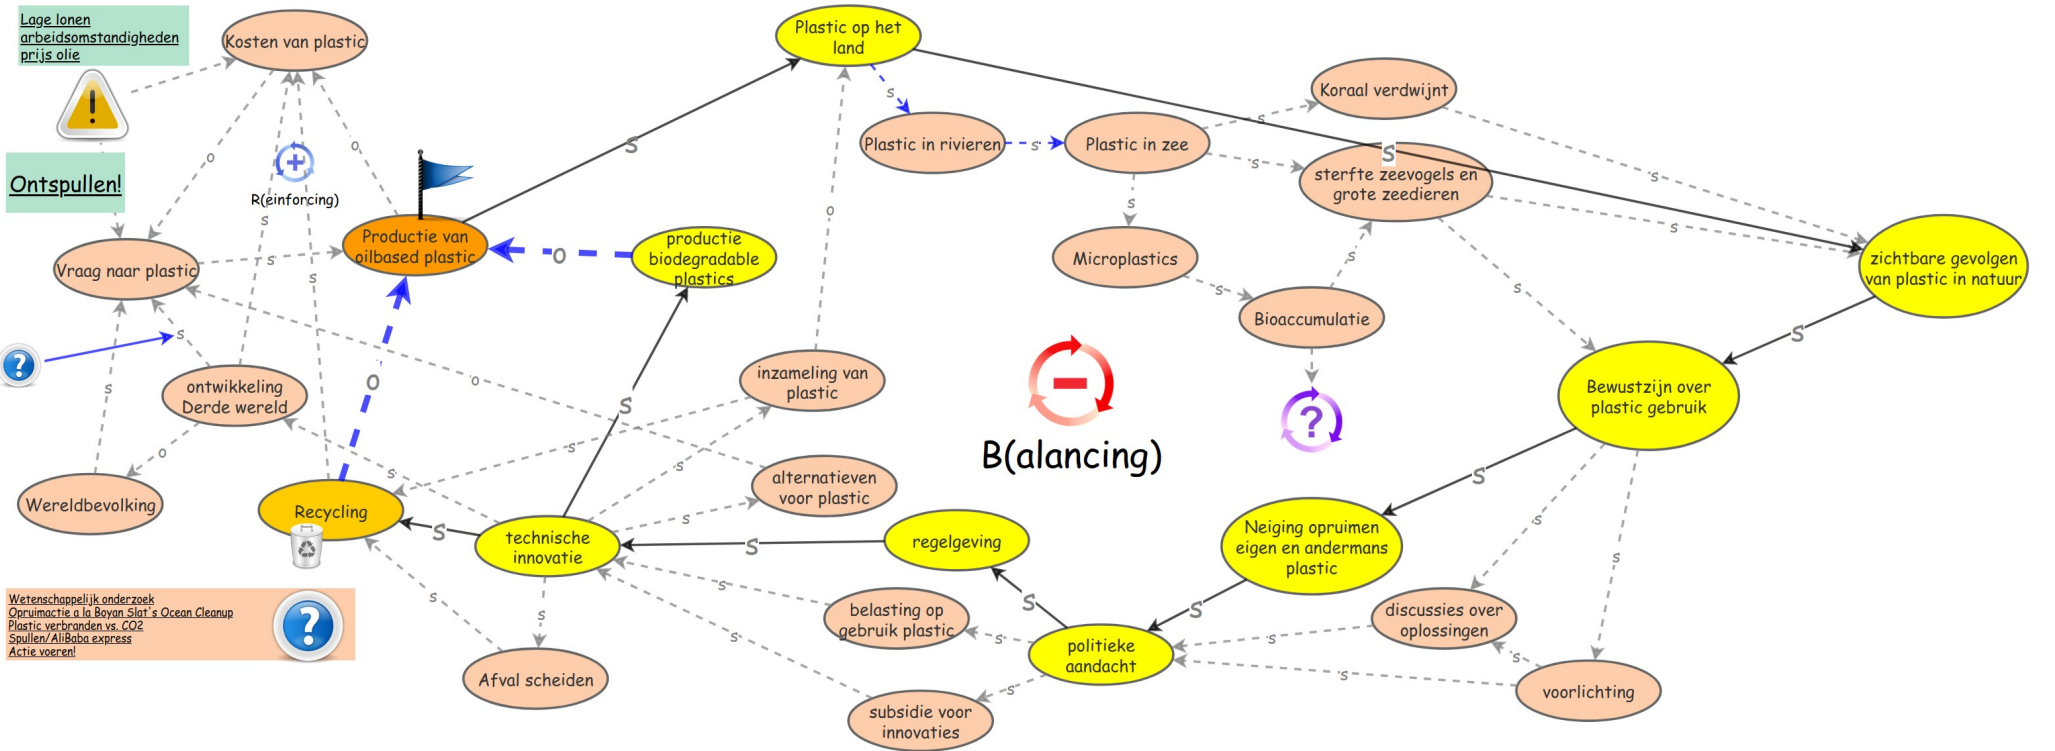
Lage lonen
arbeidsomstandigheden
prijs olie

Ontspullen!

Kosten van plastic

R(einforcing)

Vraag naar plastic

Productie van oilbased plastic

productie biodegradable plastics

Plastic op het land

Plastic in rivieren

Plastic in zee

Koraal verdwijnt

sterfte zeevogels en grote zeedieren

zichtbare gevolgen van plastic in natuur

Microplastics

Bioaccumulatie

B(alancing)

Bewustzijn over plastic gebruik

ontwikkeling Derde wereld

Wereldbevolking

Recycling

technische innovatie

inzameling van plastic

alternatieven voor plastic

regelgeving

Neiging opruimen eigen en andermans plastic

belasting op gebruik plastic

politieke aandacht

discussies over oplossingen

voorlichting

Afval scheiden

subsidie voor innovaties

Wetenschappelijk onderzoek
Opruimactie a la Boyan Slat's Ocean Cleanup
Plastic verbranden vs. CO2
Spullen/AliBaba express
Actie voeren!

s s o o s o o s s o o s S S s s s s s s s s S S S s s S S s s s s s s s s S s o s o